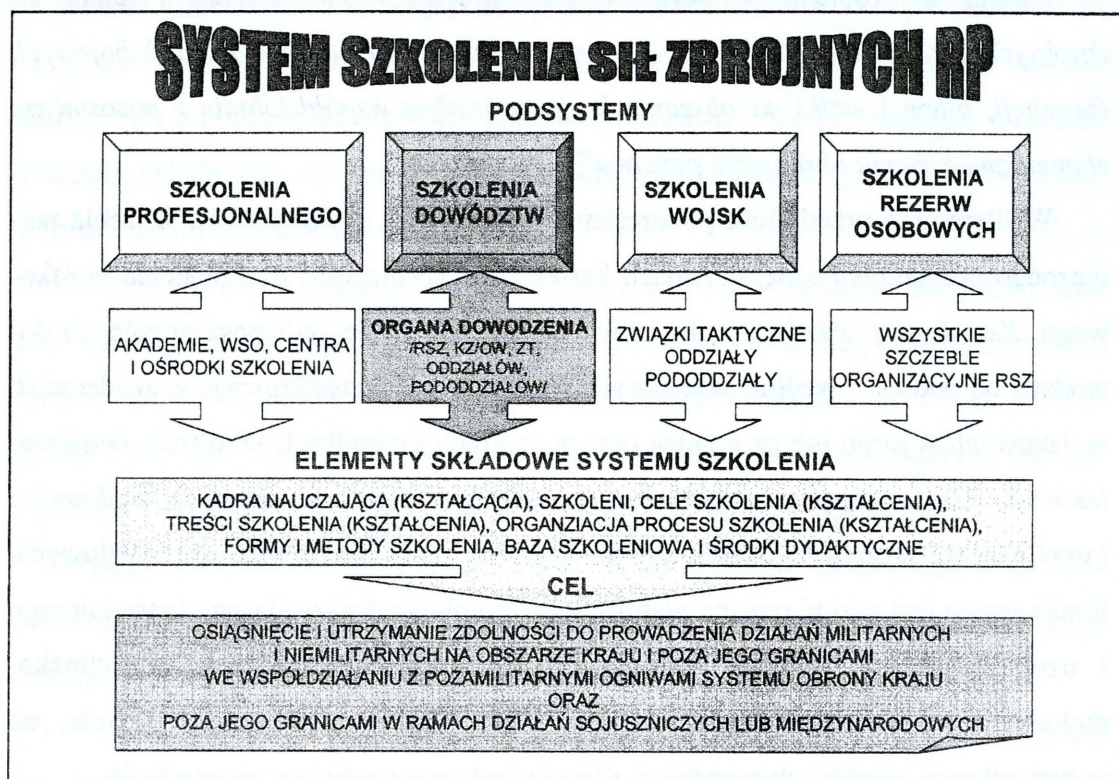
SYSTEM SZKOLENIA SIŁ ZBROJNYCH RP

PODSYSTEMY

SZKOLENIA PROFESJONALNEGO

SZKOLENIA DOWÓDZTW

SZKOLENIA WOJSK

SZKOLENIA REZERW OSOBOWYCH

AKADEMIE, WSO, CENTRA I OŚRODKI SZKOLENIA

ORGANA DOWODZENIA /RSZ, KZ/OW, ZT, ODDZIAŁÓW, PODODDZIAŁÓW/

ZWIĄZKI TAKTYCZNE ODDZIAŁY PODODDZIAŁY

WSZYSTKIE SZCZEBLE ORGANIZACYJNE RSZ

ELEMENTY SKŁADOWE SYSTEMU SZKOLENIA

KADRA NAUCZAJĄCA (KSZTAŁCĄCA), SZKOLENI, CELE SZKOLENIA (KSZTAŁCENIA), TREŚCI SZKOLENIA (KSZTAŁCENIA), ORGANZIACJA PROCESU SZKOLENIA (KSZTAŁCENIA), FORMY I METODY SZKOLENIA, BAZA SZKOLENIOWA I ŚRODKI DYDAKTYCZNE

CEL

OSIĄGNIĘCIE I UTRZYMANIE ZDOLNOŚCI DO PROWADZENIA DZIAŁAŃ MILITARNYCH I NIEMILITARNYCH NA OBSZARZE KRAJU I POZA JEGO GRANICAMI WE WSPÓŁDZIAŁANIU Z POZAMILITARNYMI OGNIWAMI SYSTEMU OBRONY KRAJU ORAZ POZA JEGO GRANICAMI W RAMACH DZIAŁAŃ SOJUSZNICZYCH LUB MIĘDZYNARODOWYCH